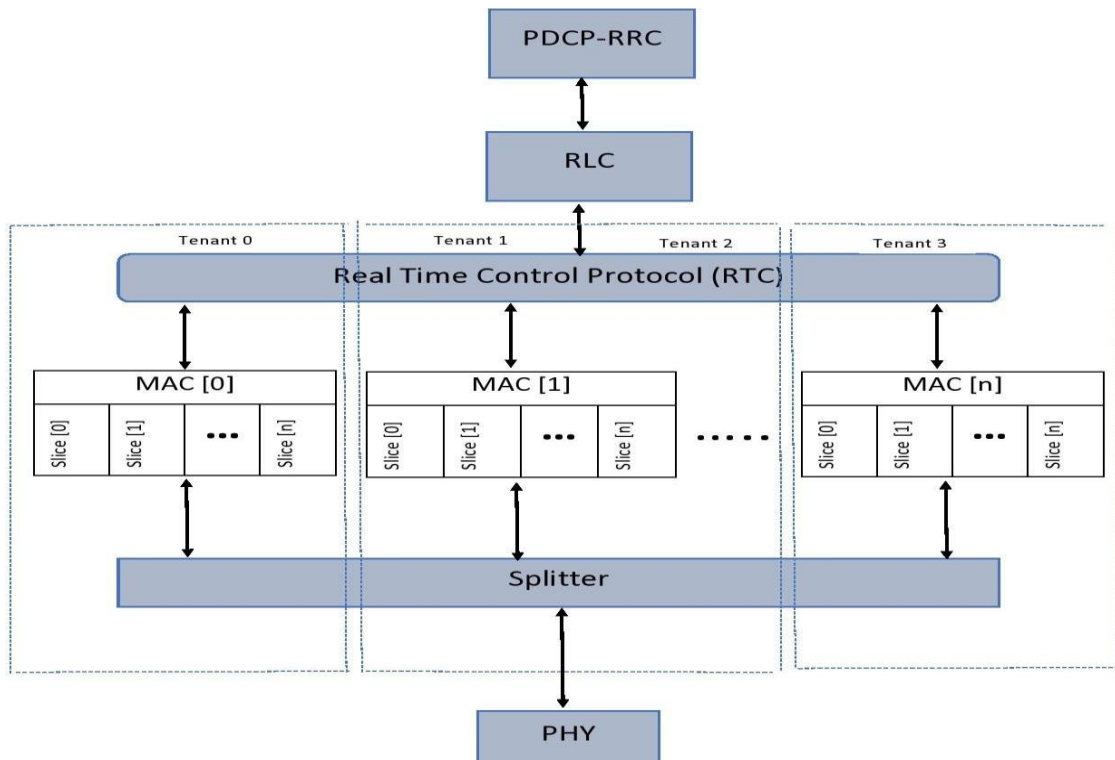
PDCP-RRC

RLC

Tenant 0

Tenant 1

Tenant 2

Tenant 3

Real Time Control Protocol (RTC)

MAC [0]

Slice [0]

Slice [1]

...

Slice [n]

MAC [1]

Slice [0]

Slice [1]

...

Slice [n]

.....

MAC [n]

Slice [0]

Slice [1]

...

Slice [n]

Splitter

PHY